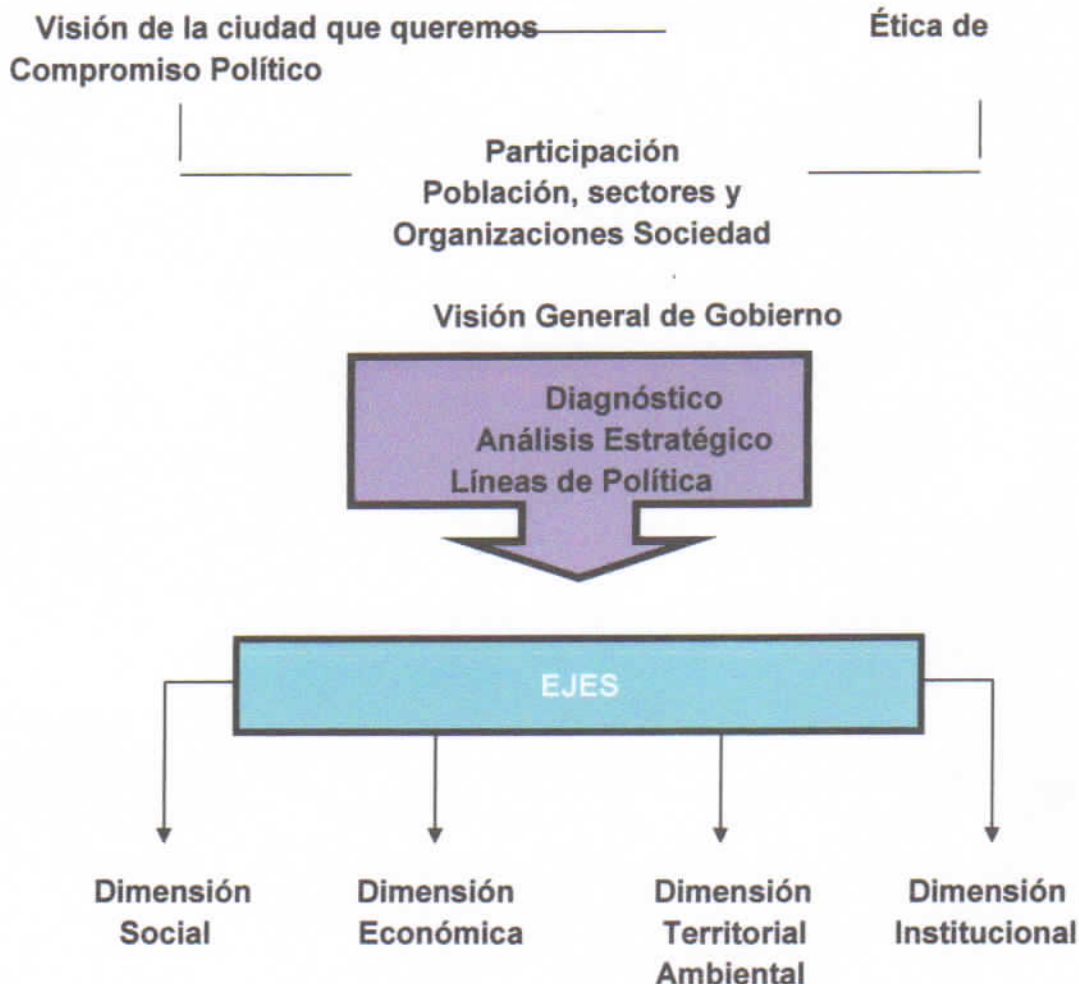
Visión de la ciudad que queremos

Ética de

Compromiso Político

Participación
Población, sectores y
Organizaciones Sociedad

Visión General de Gobierno

Diagnóstico
Análisis Estratégico
Líneas de Política

EJES

Dimensión Social

Dimensión Económica

Dimensión Territorial Ambiental

Dimensión Institucional